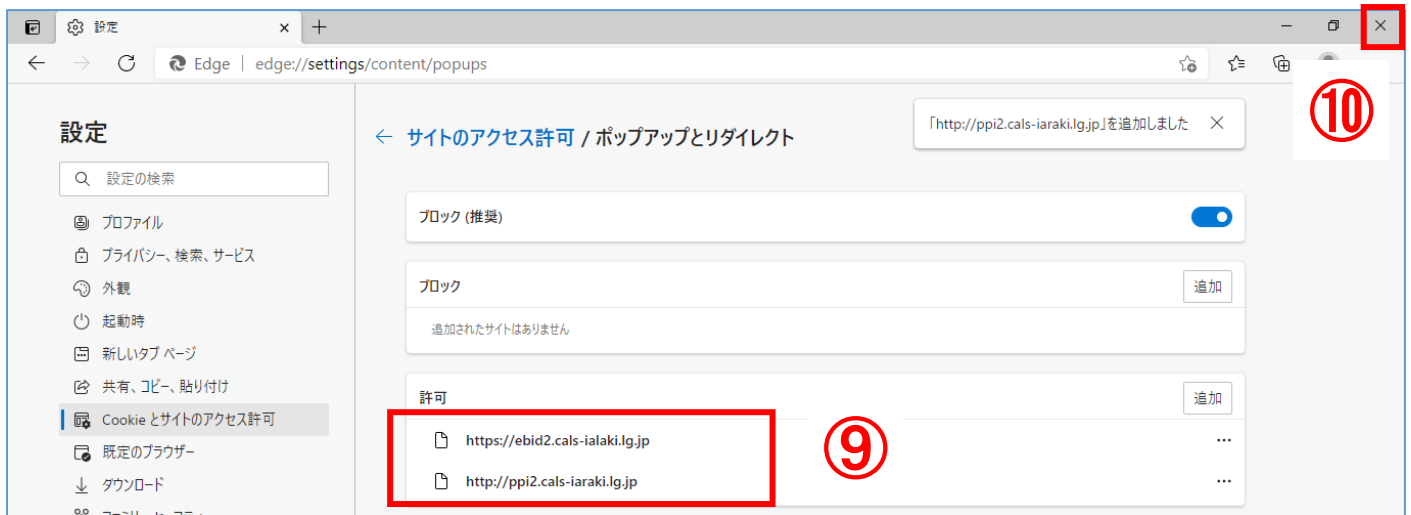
設定

Edge | edge://settings/content/popups

⑩

設定

設定の検索

プロファイル

プライバシー、検索、サービス

外観

起動時

新しいタブ ページ

共有、コピー、貼り付け

Cookie とサイトのアクセス許可

既定のブラウザー

ダウンロード

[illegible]

← サイトのアクセス許可 / ポップアップとリダイレクト

「http://ppi2.cals-iaraki.lg.jp」を追加しました ×

ブロック (推奨)

ブロック

追加

追加されたサイトはありません

許可

追加

https://ebid2.cals-ialaki.lg.jp

http://ppi2.cals-iaraki.lg.jp

⑨